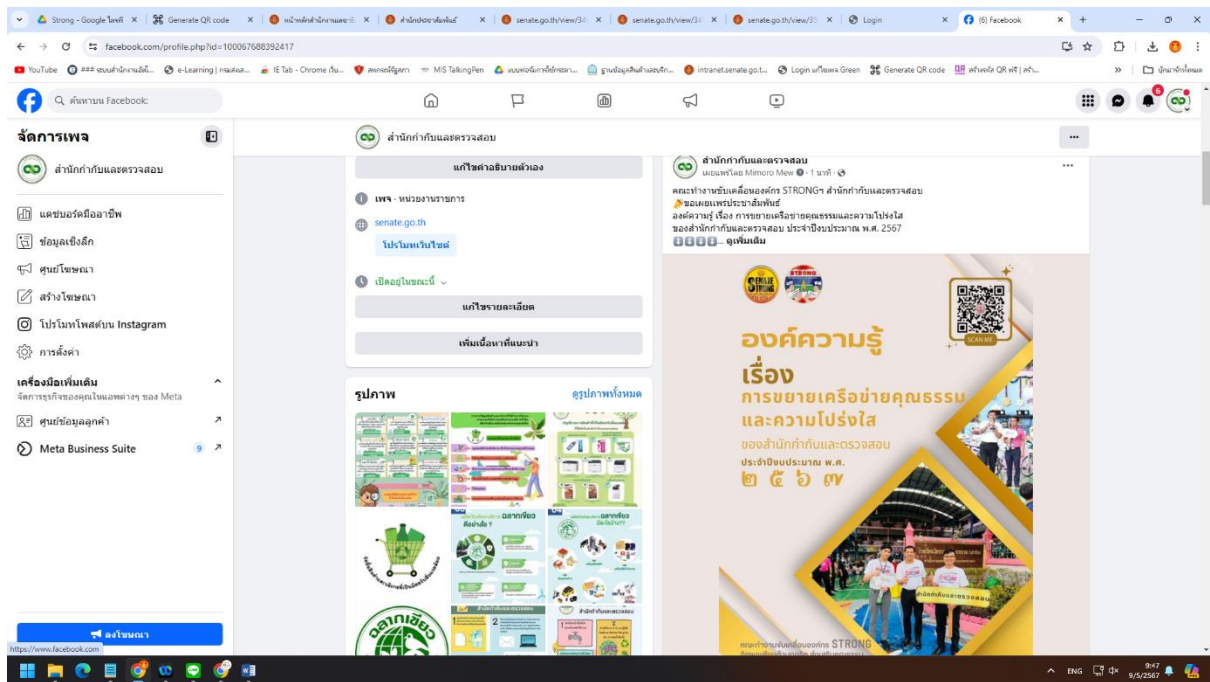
Strong - Google ไดรฟ์ × | Generate QR code × | หน้าหลักสำนักงานเลขาธิ × | สำนักประชาสัมพันธ์ × | senate.go.th/view/34 × | senate.go.th/view/34 × | senate.go.th/view/35 × | Login × | (6) Facebook × | +

facebook.com/profile.php?id=100067688392417

YouTube | ### ระบบสำนักงานอัตโ... | e-Learning | กรมส่งเส... | IE Tab - Chrome เว็บ... | สหกรณ์รัฐสภา | MIS TalkingPen | แบบฟอร์มการใช้รถยนต... | ฐานข้อมูลสินค้าและบริก... | intranet.senate.go.t... | Login แก้ไขผล Green | Generate QR code | สร้างคิวอาร์ QR ฟรี | สร้... | บุ๊กมาร์กทั้งหมด

ค้นหาบน Facebook

จัดการเพจ
สำนักกำกับและตรวจสอบ
แดชบอร์ดมืออาชีพ
ข้อมูลเชิงลึก
ศูนย์โฆษณา
สร้างโฆษณา
โปรโมทโพสต์บน Instagram
การตั้งค่า
เครื่องมือเพิ่มเติม
จัดการธุรกิจของคุณในแอพต่างๆ ของ Meta
ศูนย์ข้อมูลลูกค้า
Meta Business Suite 9
ลงโฆษณา

สำนักกำกับและตรวจสอบ
แก้ไขคำอธิบายตัวเอง
เพจ · หน่วยงานราชการ
senate.go.th
โปรโมทเว็บไซต์
เปิดอยู่ในขณะนี้
แก้ไขรายละเอียด
เพิ่มเนื้อหาที่แนะนำ
รูปภาพ
ดูรูปภาพทั้งหมด
ฉลากเขียว

สำนักกำกับและตรวจสอบ
เผยแพร่โดย Mimoro Mew · 1 นาที ·
คณะทำงานขับเคลื่อนองค์กร STRONGฯ สำนักกำกับและตรวจสอบ
ขอเผยแพร่ประชาสัมพันธ์
องค์ความรู้ เรื่อง การขยายเครือข่ายคุณธรรมและความโปร่งใส
ของสำนักกำกับและตรวจสอบ ประจำปีงบประมาณ พ.ศ. 2567
... ดูเพิ่มเติม
STRONG
SCAN ME
องค์ความรู้
เรื่อง
การขยายเครือข่ายคุณธรรม
และความโปร่งใส
ของสำนักกำกับและตรวจสอบ
ประจำปีงบประมาณ พ.ศ.
๒๕๖๗
คณะทำงานขับเคลื่อนองค์กร STRONG

https://www.facebook.com/
ENG 9:47 9/5/2567